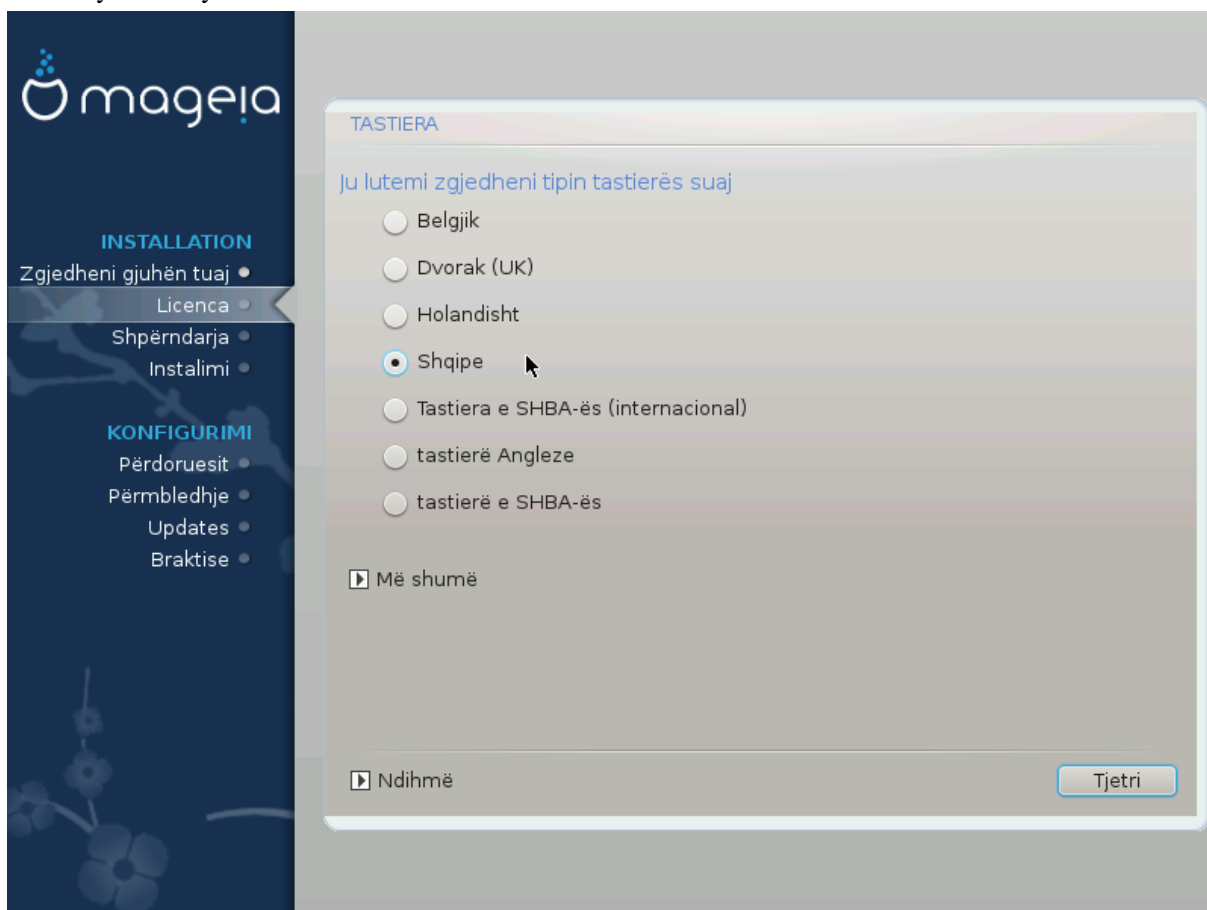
mageia

INSTALLATION
Zgjedheni gjuhën tuaj
Licenca
Shpërndarja
Instalimi

KONFIGURIMI
Përdoruesit
Përmbledhje
Updates
Braktise

TASTIERA

Ju lutemi zgjedheni tipin tastierës suaj

Belgjik
Dvorak (UK)
Holandisht
Shqipe
Tastiera e SHBA-ës (internacional)
tastierë Angleze
tastierë e SHBA-ës

Më shumë

Ndihmë

Tjetri